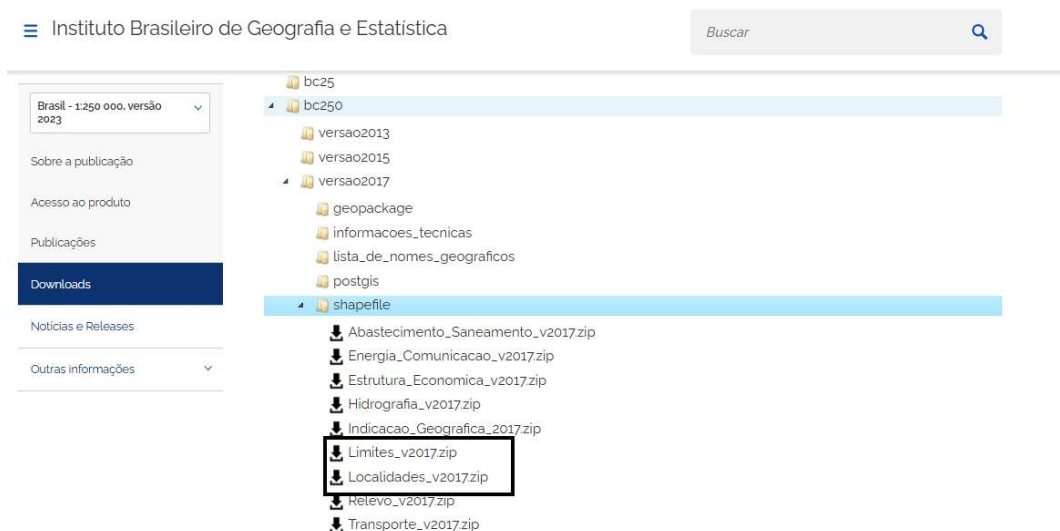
Instituto Brasileiro de Geografia e Estatística

Buscar

Brasil - 1:250 000, versão 2023

Sobre a publicação

Acesso ao produto

Publicações

Downloads

Notícias e Releases

Outras informações

bc25
bc250
versao2013
versao2015
versao2017
geopackage
informacoes_tecnicas
lista_de_nomes_geograficos
postgis
shapefile
Abastecimento_Saneamento_v2017.zip
Energia_Comunicacao_v2017.zip
Estrutura_Economica_v2017.zip
Hidrografia_v2017.zip
Indicacao_Geografica_2017.zip
Limites_v2017.zip
Localidades_v2017.zip
Relevo_v2017.zip
Transporte_v2017.zip